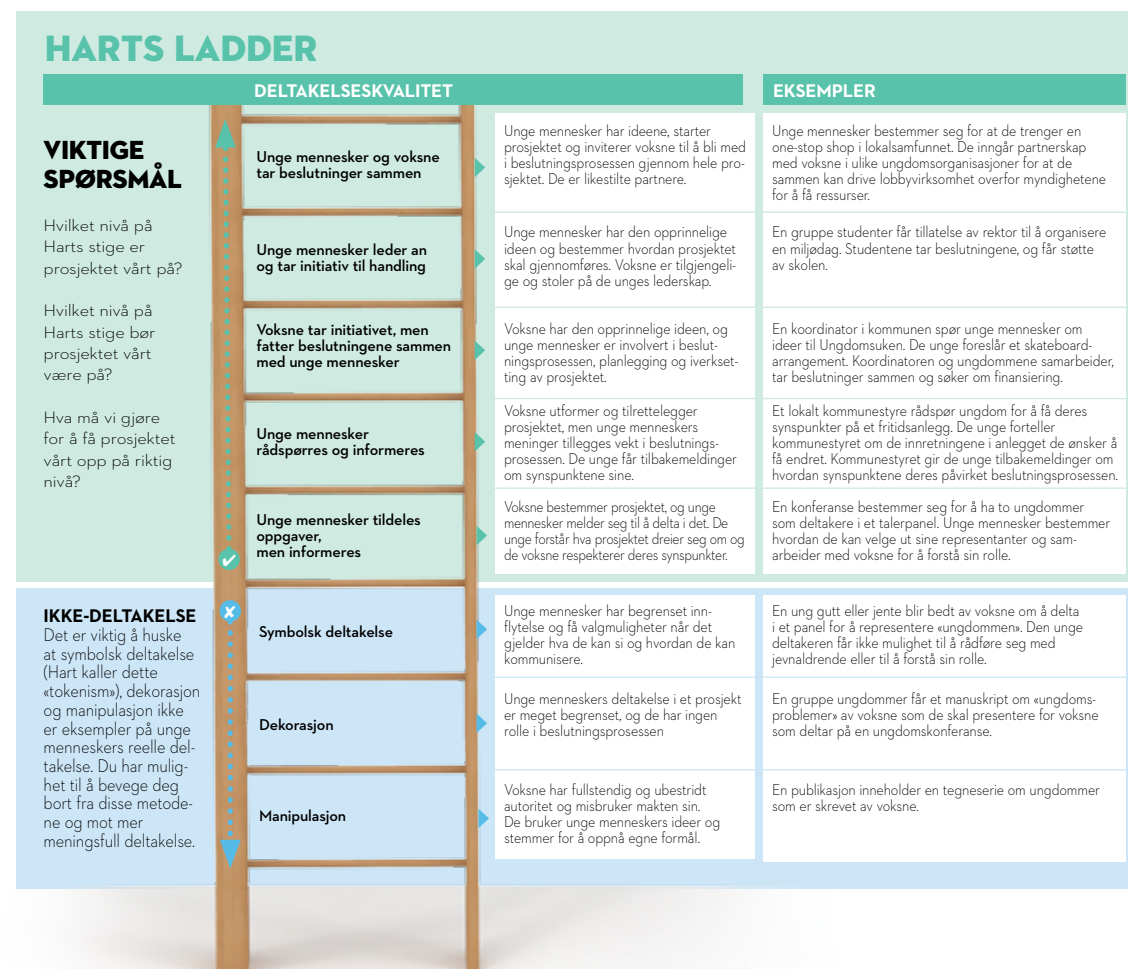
HARTS LADDER

DELTAKELSESKVALITET

EKSEMPLER

VIKTIGE SPØRSMÅL

Hvilket nivå på Harts stige er prosjektet vårt på?

Hvilket nivå på Harts stige bør prosjektet vårt være på?

Hva må vi gjøre for å få prosjektet vårt opp på riktig nivå?

| DELTAKELSESKVALITET | | EKSEMPLER |
|---|---|---|
| Unge mennesker og voksne tar beslutninger sammen | Unge mennesker har ideene, starter prosjektet og inviterer voksne til å bli med i beslutningsprosessen gjennom hele prosjektet. De er likestilte partnere. | Unge mennesker bestemmer seg for at de trenger en one-stop shop i lokalsamfunnet. De inngår partnerskap med voksne i ulike ungdomsorganisasjoner for at de sammen kan drive lobbyvirksomhet overfor myndighetene for å få ressurser. |
| Unge mennesker leder an og tar initiativ til handling | Unge mennesker har den opprinnelige ideen og bestemmer hvordan prosjektet skal gjennomføres. Voksne er tilgjengelige og stoler på de unges lederskap. | En gruppe studenter får tillatelse av rektor til å organisere en miljødag. Studentene tar beslutningene, og får støtte av skolen. |
| Voksne tar initiativet, men fatter beslutningene sammen med unge mennesker | Voksne har den opprinnelige ideen, og unge mennesker er involvert i beslutningsprosessen, planlegging og iverksetting av prosjektet. | En koordinator i kommunen spør unge mennesker om ideer til Ungdomsuken. De unge foreslår et skateboard-arrangement. Koordinatoren og ungdommene samarbeider, tar beslutninger sammen og søker om finansiering. |
| Unge mennesker rådspørres og informeres | Voksne utformer og tilrettelegger prosjektet, men unge menneskers meninger tillegges vekt i beslutningsprosessen. De unge får tilbakemeldinger om synspunktene sine. | Et lokalt kommunestyre rådspør ungdom for å få deres synspunkter på et fritidsanlegg. De unge forteller kommunestyret om de innretningene i anlegget de ønsker å få endret. Kommunestyret gir de unge tilbakemeldinger om hvordan synspunktene deres påvirket beslutningsprosessen. |
| Unge mennesker tildeles oppgaver, men informeres | Voksne bestemmer prosjektet, og unge mennesker melder seg til å delta i det. De unge forstår hva prosjektet dreier seg om og de voksne respekterer deres synspunkter. | En konferanse bestemmer seg for å ha to ungdommer som deltakere i et talerpanel. Unge mennesker bestemmer hvordan de kan velge ut sine representanter og samarbeider med voksne for å forstå sin rolle. |
| Symbolsk deltakelse | Unge mennesker har begrenset innflytelse og få valgmuligheter når det gjelder hva de kan si og hvordan de kan kommunisere. | En ung gutt eller jente blir bedt av voksne om å delta i et panel for å representere «ungdommen». Den unge deltakeren får ikke mulighet til å rådføre seg med jevnaldrende eller til å forstå sin rolle. |
| Dekorasjon | Unge menneskers deltakelse i et prosjekt er meget begrenset, og de har ingen rolle i beslutningsprosessen | En gruppe ungdommer får et manuskript om «ungdomsproblemer» av voksne som de skal presentere for voksne som deltar på en ungdomskonferanse. |
| Manipulasjon | Voksne har fullstendig og ubestridt autoritet og misbruker makten sin. De bruker unge menneskers ideer og stemmer for å oppnå egne formål. | En publikasjon inneholder en tegneserie om ungdommer som er skrevet av voksne. |

IKKE-DELTAKELSE
Det er viktig å huske at symbolsk deltakelse (Hart kaller dette «tokenism»), dekorasjon og manipulasjon ikke er eksempler på unge menneskers reelle deltakelse. Du har mulighet til å bevege deg bort fra disse metodene og mot mer meningsfull deltakelse.